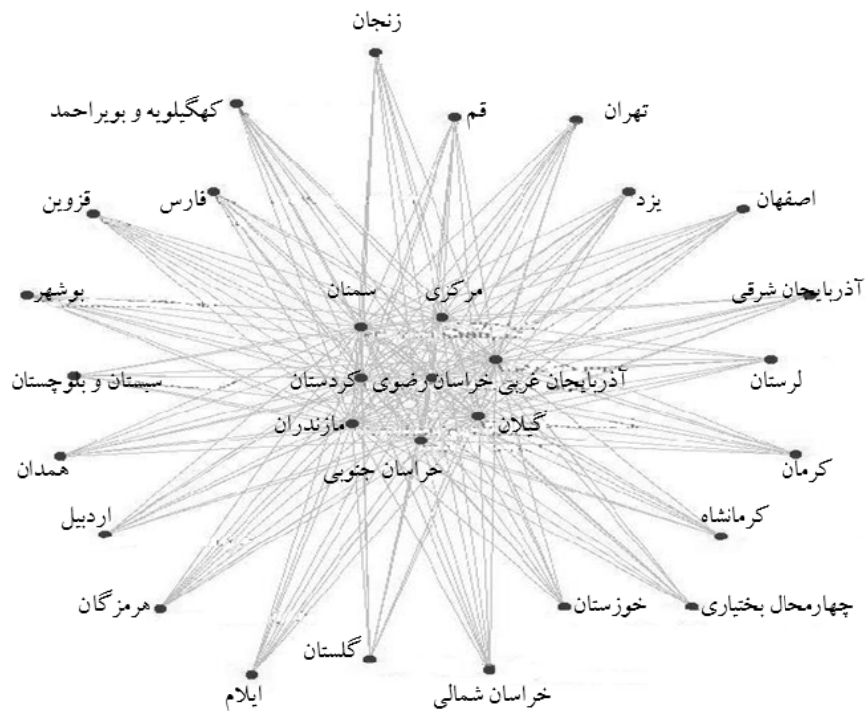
زنجان

کهگیلویه و بویراحمد

قم

تهران

فارس

یزد

قزوین

اصفهان

سمنان

مرکزی

بوشهر

آذربایجان شرقی

آذربایجان غربی

خراسان رضوی

کردستان

سیستان و بلوچستان

لرستان

مازندران

گیلان

خراسان جنوبی

همدان

کرمان

اردبیل

کرمانشاه

هرمزگان

خوزستان

چهارمحال بختیاری

گلستان

ایلام

خراسان شمالی